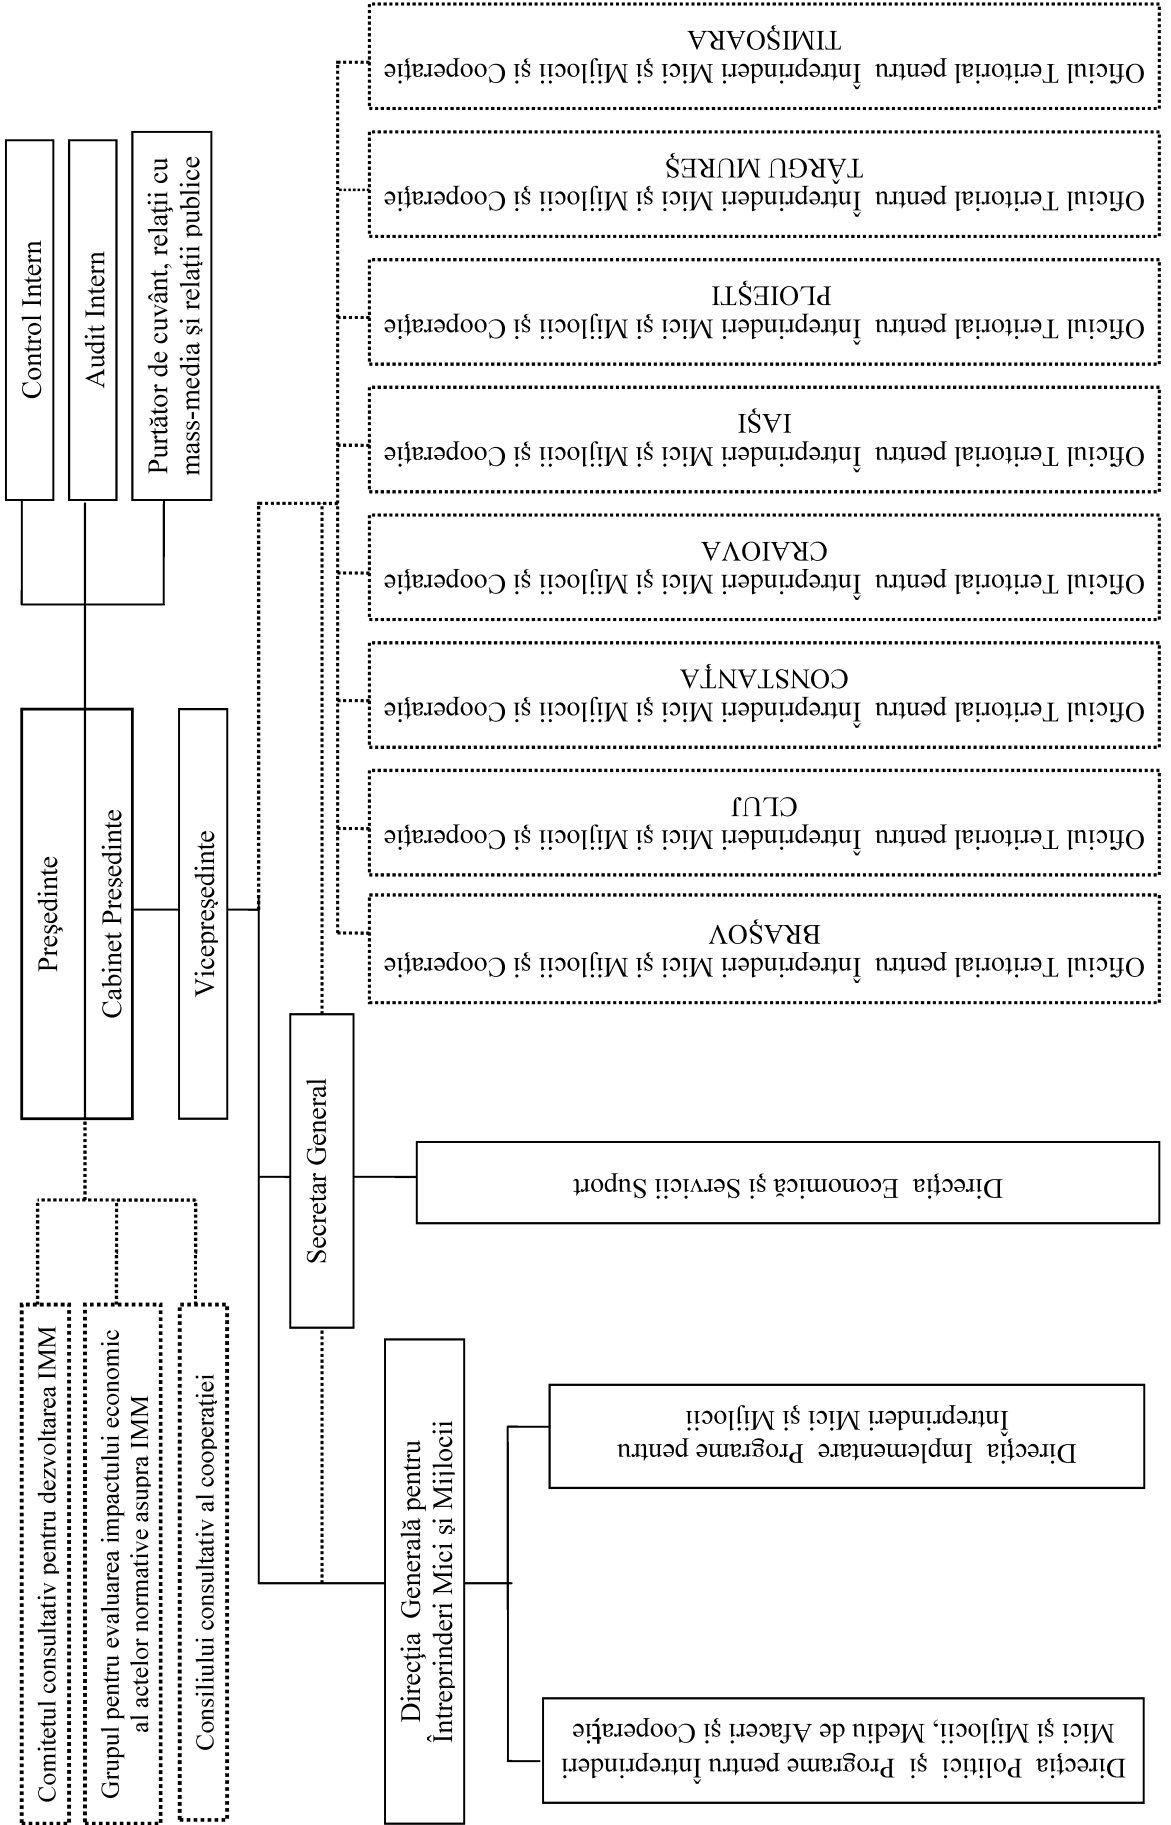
Control Intern

Audit Intern

Purtător de cuvânt, relaţii cu mass-media şi relaţii publice

Preşedinte

Cabinet Preşedinte

Vicepreşedinte

Comitetul consultativ pentru dezvoltarea IMM

Grupul pentru evaluarea impactului economic al actelor normative asupra IMM

Consiliului consultativ al cooperaţiei

Secretar General

Direcţia Generală pentru Întreprinderi Mici şi Mijlocii

Oficiul Teritorial pentru Întreprinderi Mici şi Mijlocii şi Cooperaţie TIMIŞOARA

Oficiul Teritorial pentru Întreprinderi Mici şi Mijlocii şi Cooperaţie TÂRGU MUREŞ

Oficiul Teritorial pentru Întreprinderi Mici şi Mijlocii şi Cooperaţie PLOIEŞTI

Oficiul Teritorial pentru Întreprinderi Mici şi Mijlocii şi Cooperaţie IAŞI

Oficiul Teritorial pentru Întreprinderi Mici şi Mijlocii şi Cooperaţie CRAIOVA

Oficiul Teritorial pentru Întreprinderi Mici şi Mijlocii şi Cooperaţie CONSTANŢA

Oficiul Teritorial pentru Întreprinderi Mici şi Mijlocii şi Cooperaţie CLUJ

Oficiul Teritorial pentru Întreprinderi Mici şi Mijlocii şi Cooperaţie BRAŞOV

Direcţia Economică şi Servicii Suport

Direcţia Implementare Programe pentru Întreprinderi Mici şi Mijlocii

Direcţia Politici şi Programe pentru Întreprinderi Mici şi Mijlocii, Mediu de Afaceri şi Cooperaţie